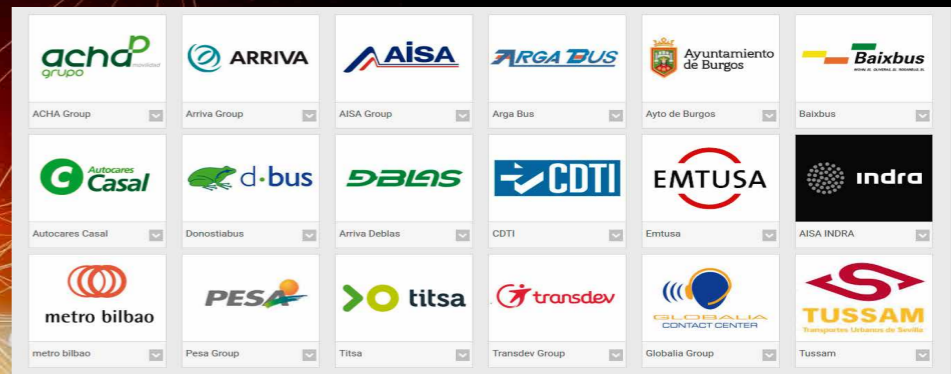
acha movilidad grupo

ACHA Group

ARRIVA

Arriva Group

AISA

AISA Group

ARGA BUS

Arga Bus

Ayuntamiento de Burgos

Ayto de Burgos

Baixbus

Baixbus

Autocares Casal

Autocares Casal

d·bus

Donostiabus

DBLAS

Arriva Deblas

CDTI

CDTI

EMTUSA

Emtusa

indra

AISA INDRA

metro bilbao

metro bilbao

PESA

Pesa Group

titsa

Titsa

transdev

Transdev Group

GLOBALIA CONTACT CENTER

Globalia Group

TUSSAM Transportes Urbanos de Sevilla

Tussam